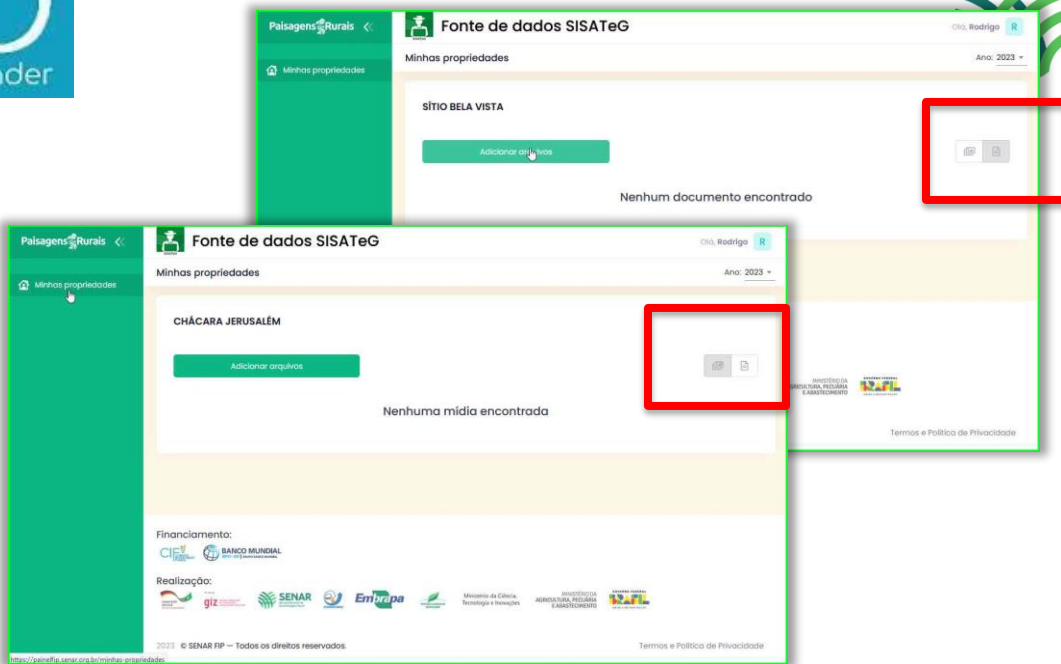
nder

Paisagens Rurais

Minhas propriedades

Fonte de dados SISATeG

Olá, Rodrigo R

Minhas propriedades

Ano: 2023

SÍTIO BELA VISTA

Adicionar arquivos

Nenhum documento encontrado

MINISTÉRIO DA AGRICULTURA, PECUÁRIA E ABASTECIMENTO

BRASIL

Termos e Política de Privacidade

Paisagens Rurais

Minhas propriedades

Fonte de dados SISATeG

Olá, Rodrigo R

Minhas propriedades

Ano: 2023

CHÁCARA JERUSALÉM

Adicionar arquivos

Nenhuma mídia encontrada

Financiamento:

CIF

BANCO MUNDIAL

Realização:

giz

SENAR

Embrapa

Ministério da Ciência, Tecnologia e Inovações

MINISTÉRIO DA AGRICULTURA, PECUÁRIA E ABASTECIMENTO

BRASIL

2023 © SENAR FIP — Todos os direitos reservados.

Termos e Política de Privacidade

https://painelfip.senar.org.br/minhas-propriedades